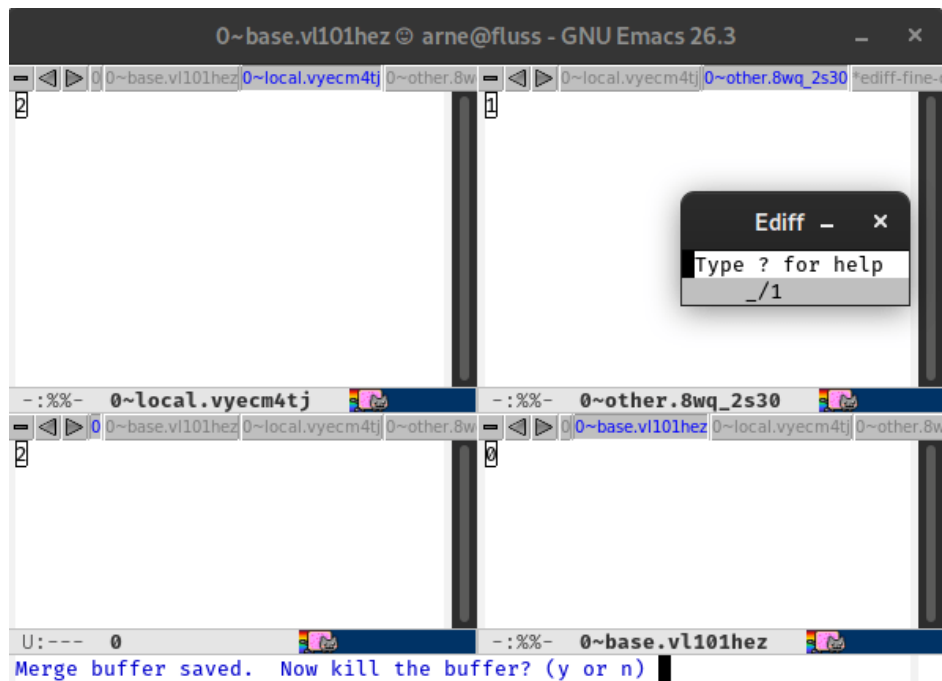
0~base.vl101hez ☺ arne@fluss - GNU Emacs 26.3

0 0~base.vl101hez 0~local.vyecm4tj 0~other.8w

2

-:%%- 0~local.vyecm4tj

0 0~local.vyecm4tj 0~other.8wq_2s30 *ediff-fine-

1

Ediff

Type ? for help
_/1

-:%%- 0~other.8wq_2s30

0 0~base.vl101hez 0~local.vyecm4tj 0~other.8w

2

U:--- 0

0 0~base.vl101hez 0~local.vyecm4tj 0~other.8w

0

-:%%- 0~base.vl101hez

Merge buffer saved. Now kill the buffer? (y or n)